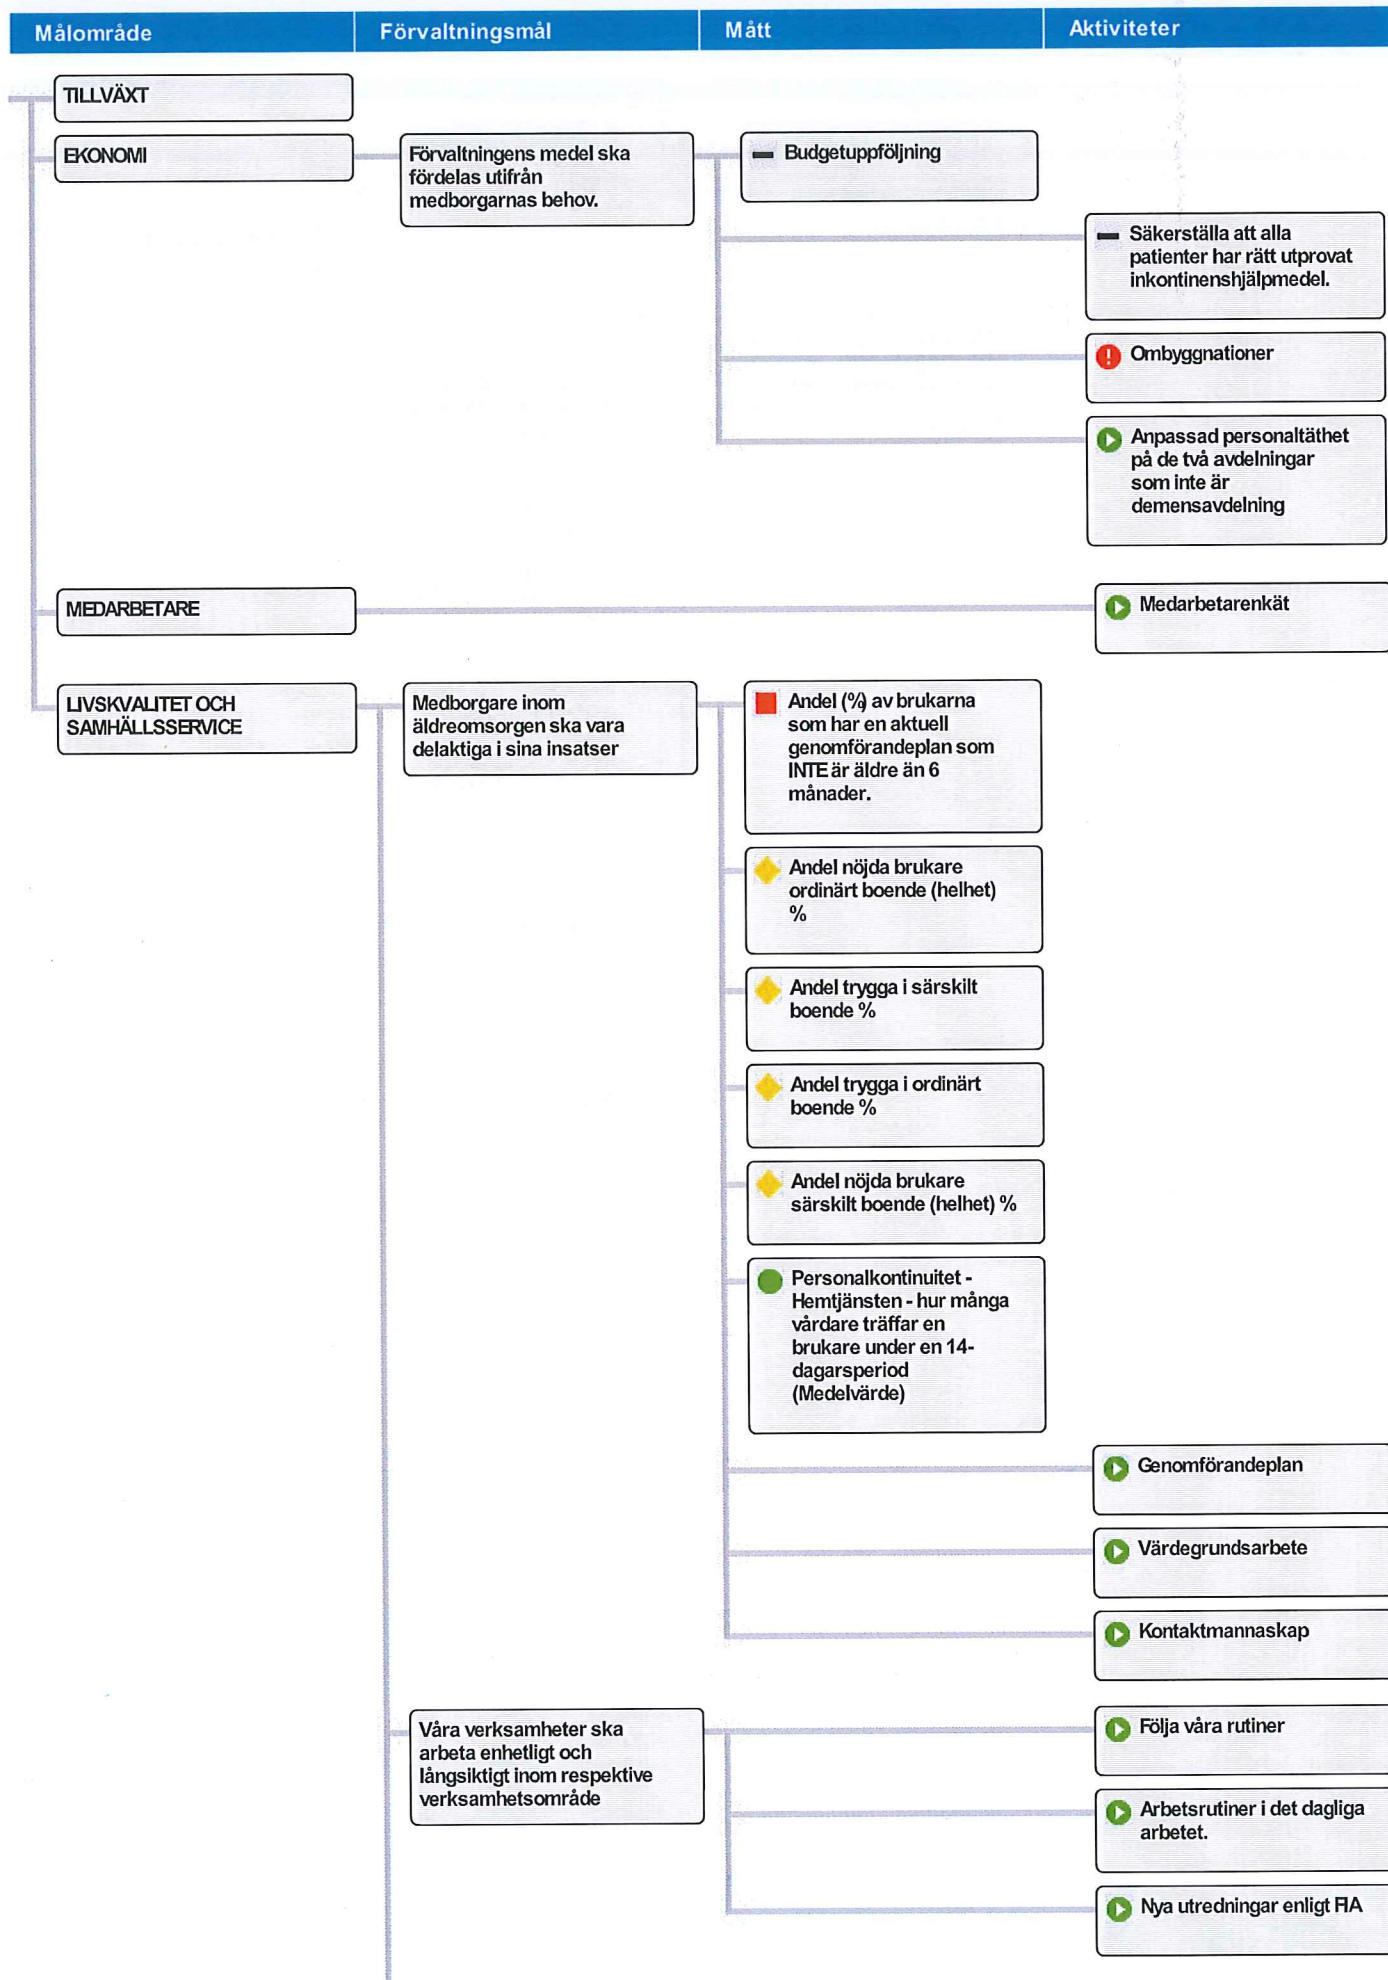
| Målområde | Förvaltningsmål | Mått | Aktiviteter |
|---|---|---|---|

TILLVÄXT

EKONOMI

Förvaltningens medel ska fördelas utifrån medborgarnas behov.

Budgetuppföljning

Säkerställa att alla patienter har rätt utprovat inkontinenshjälpmedel.

Ombyggnationer

Anpassad personaltäthet på de två avdelningar som inte är demensavdelning

MEDARBETARE

Medarbetarenkät

LIVSKVALITET OCH SAMHÄLLSSERVICE

Medborgare inom äldreomsorgen ska vara delaktiga i sina insatser

Andel (%) av brukarna som har en aktuell genomförandeplan som INTE är äldre än 6 månader.

Andel nöjda brukare ordinärt boende (helhet) %

Andel trygga i särskilt boende %

Andel trygga i ordinärt boende %

Andel nöjda brukare särskilt boende (helhet) %

Personalkontinuitet - Hemtjänsten - hur många vårdare träffar en brukare under en 14-dagarsperiod (Medelvärde)

Genomförandeplan

Värdegrundsarbete

Kontaktmannaskap

Våra verksamheter ska arbeta enhetligt och långsiktigt inom respektive verksamhetsområde

Följa våra rutiner

Arbetsrutiner i det dagliga arbetet.

Nya utredningar enligt FIA